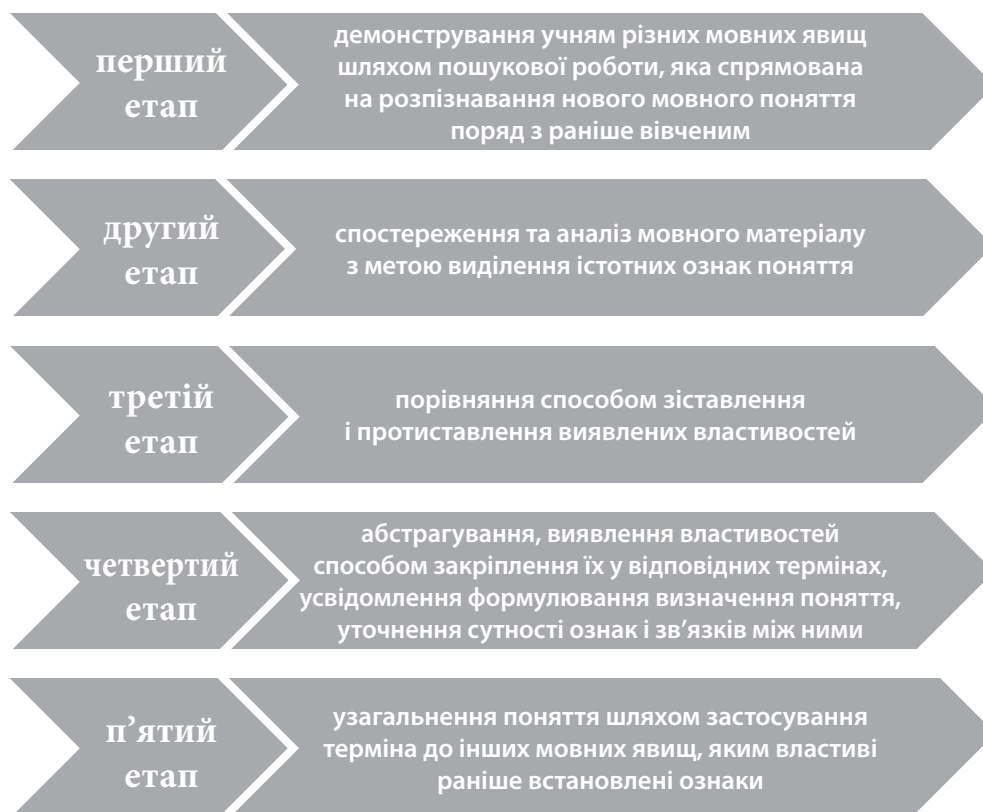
перший етап

демонстрування учням різних мовних явищ шляхом пошукової роботи, яка спрямована на розпізнавання нового мовного поняття поряд з раніше вивченим

другий етап

спостереження та аналіз мовного матеріалу з метою виділення істотних ознак поняття

третій етап

порівняння способом зіставлення і протиставлення виявлених властивостей

четвертий етап

абстрагування, виявлення властивостей способом закріплення їх у відповідних термінах, усвідомлення формулювання визначення поняття, уточнення сутності ознак і зв'язків між ними

п'ятий етап

узагальнення поняття шляхом застосування терміна до інших мовних явищ, яким властиві раніше встановлені ознаки